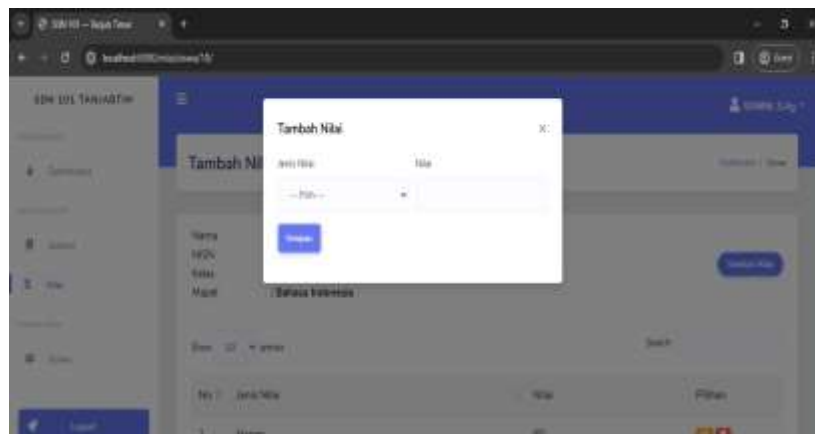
SDN 101 — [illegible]

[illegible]

SDN 101 TANJABTIM

Tambah Nilai

Jenis Nilai

Nilai

-- Pilih --

Simpan

Tambah Ni

Nama
NISN
Kelas
Mapel

: Bahasa Indonesia

Show 10 entries

Search:

No | Jenis Nilai | Nilai | Pilihan

Logout